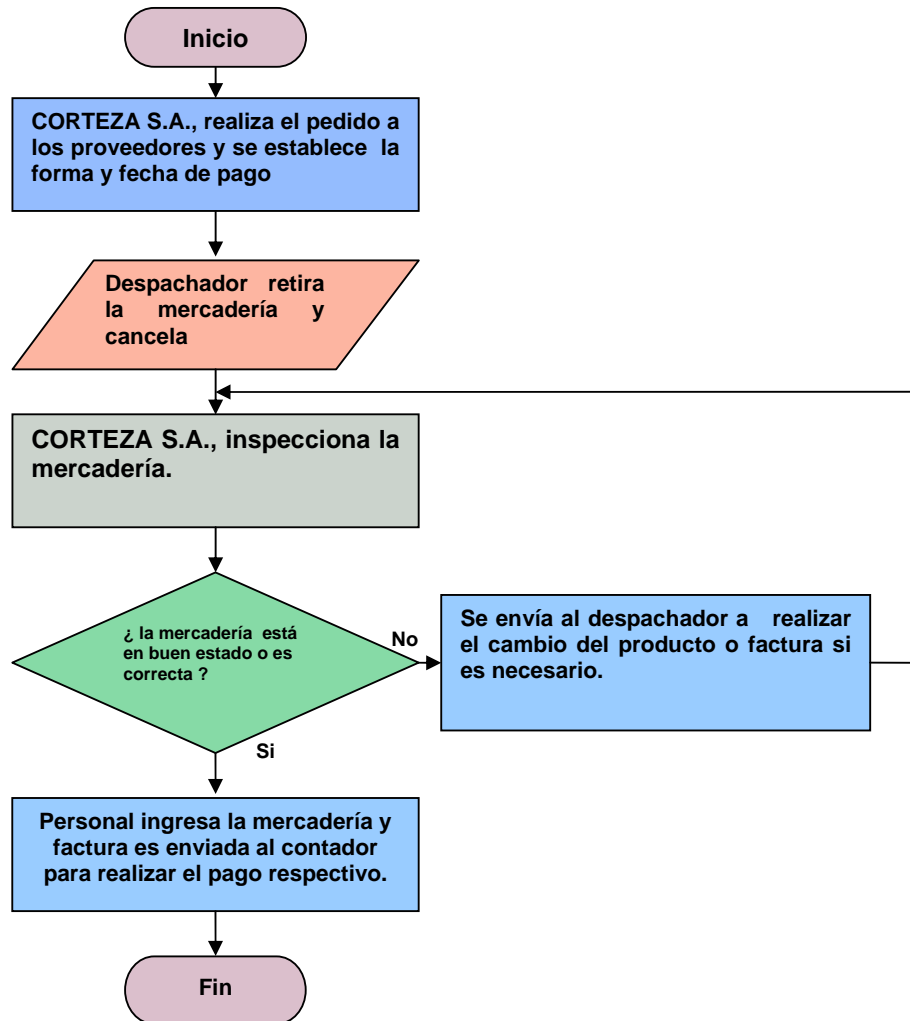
Inicio

CORTEZA S.A., realiza el pedido a los proveedores y se establece la forma y fecha de pago

Despachador retira la mercadería y cancela

CORTEZA S.A., inspecciona la mercadería.

¿ la mercadería está en buen estado o es correcta ?

No

Se envía al despachador a realizar el cambio del producto o factura si es necesario.

Si

Personal ingresa la mercadería y factura es enviada al contador para realizar el pago respectivo.

Fin